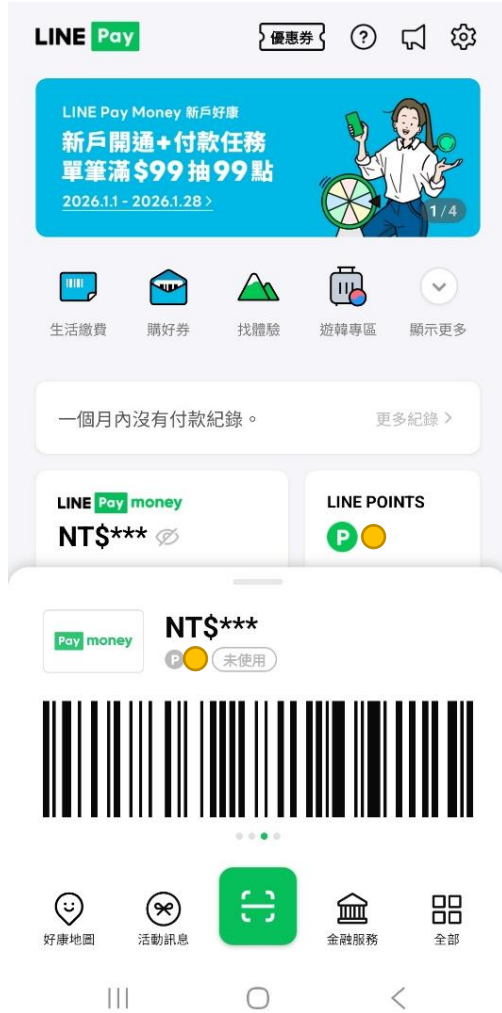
LINE Pay 優惠券

LINE Pay Money 新戶好康
新戶開通+付款任務
單筆滿$99抽99點
2026.1.1 - 2026.1.28 >
1/4

生活繳費 購好券 找體驗 遊韓專區 顯示更多

一個月內沒有付款紀錄。 更多紀錄 >

LINE Pay money
NT$***

LINE POINTS
P

Pay money
NT$***
P 未使用

好康地圖 活動訊息 金融服務 全部